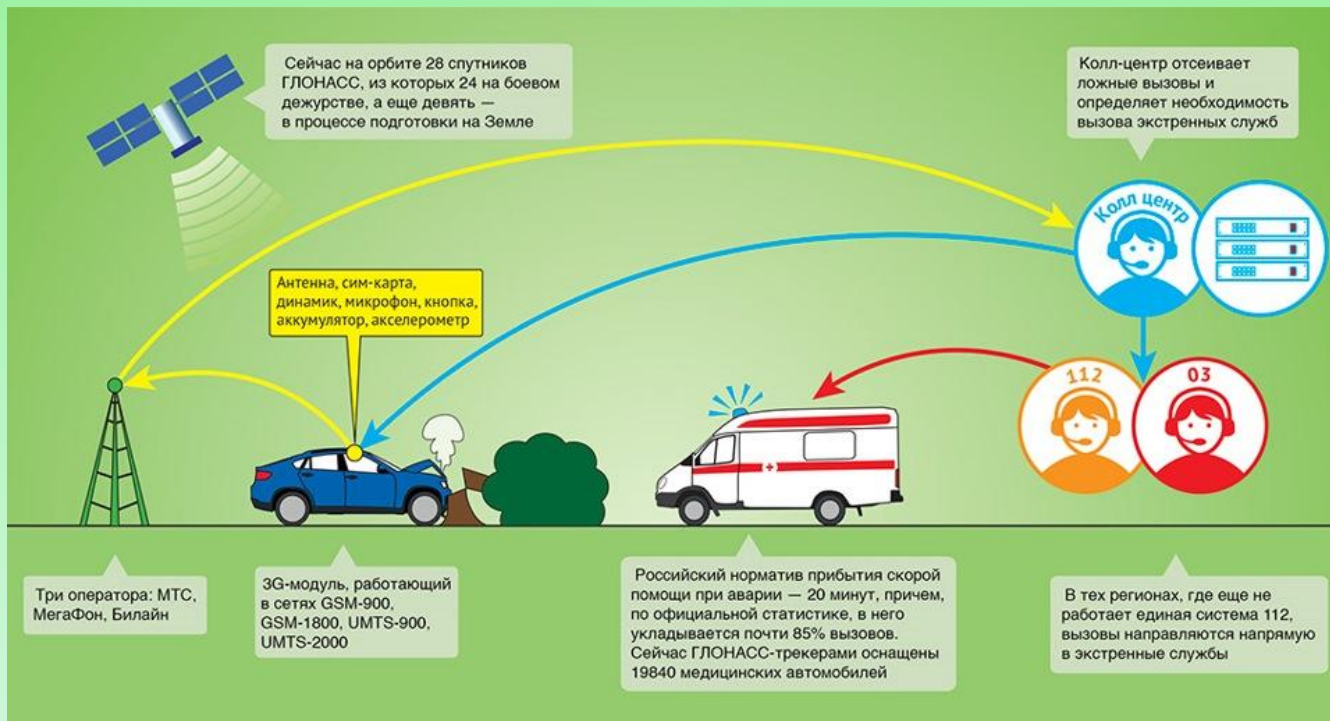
Сейчас на орбите 28 спутников ГЛОНАСС, из которых 24 на боевом дежурстве, а еще девять — в процессе подготовки на Земле

Колл-центр отсеивает ложные вызовы и определяет необходимость вызова экстренных служб

Колл центр

Антенна, сим-карта, динамик, микрофон, кнопка, аккумулятор, акселерометр

112

03

Три оператора: МТС, МегаФон, Билайн

3G-модуль, работающий в сетях GSM-900, GSM-1800, UMTS-900, UMTS-2000

Российский норматив прибытия скорой помощи при аварии — 20 минут, причем, по официальной статистике, в него укладывается почти 85% вызовов. Сейчас ГЛОНАСС-трекерами оснащены 19840 медицинских автомобилей

В тех регионах, где еще не работает единая система 112, вызовы направляются напрямую в экстренные службы